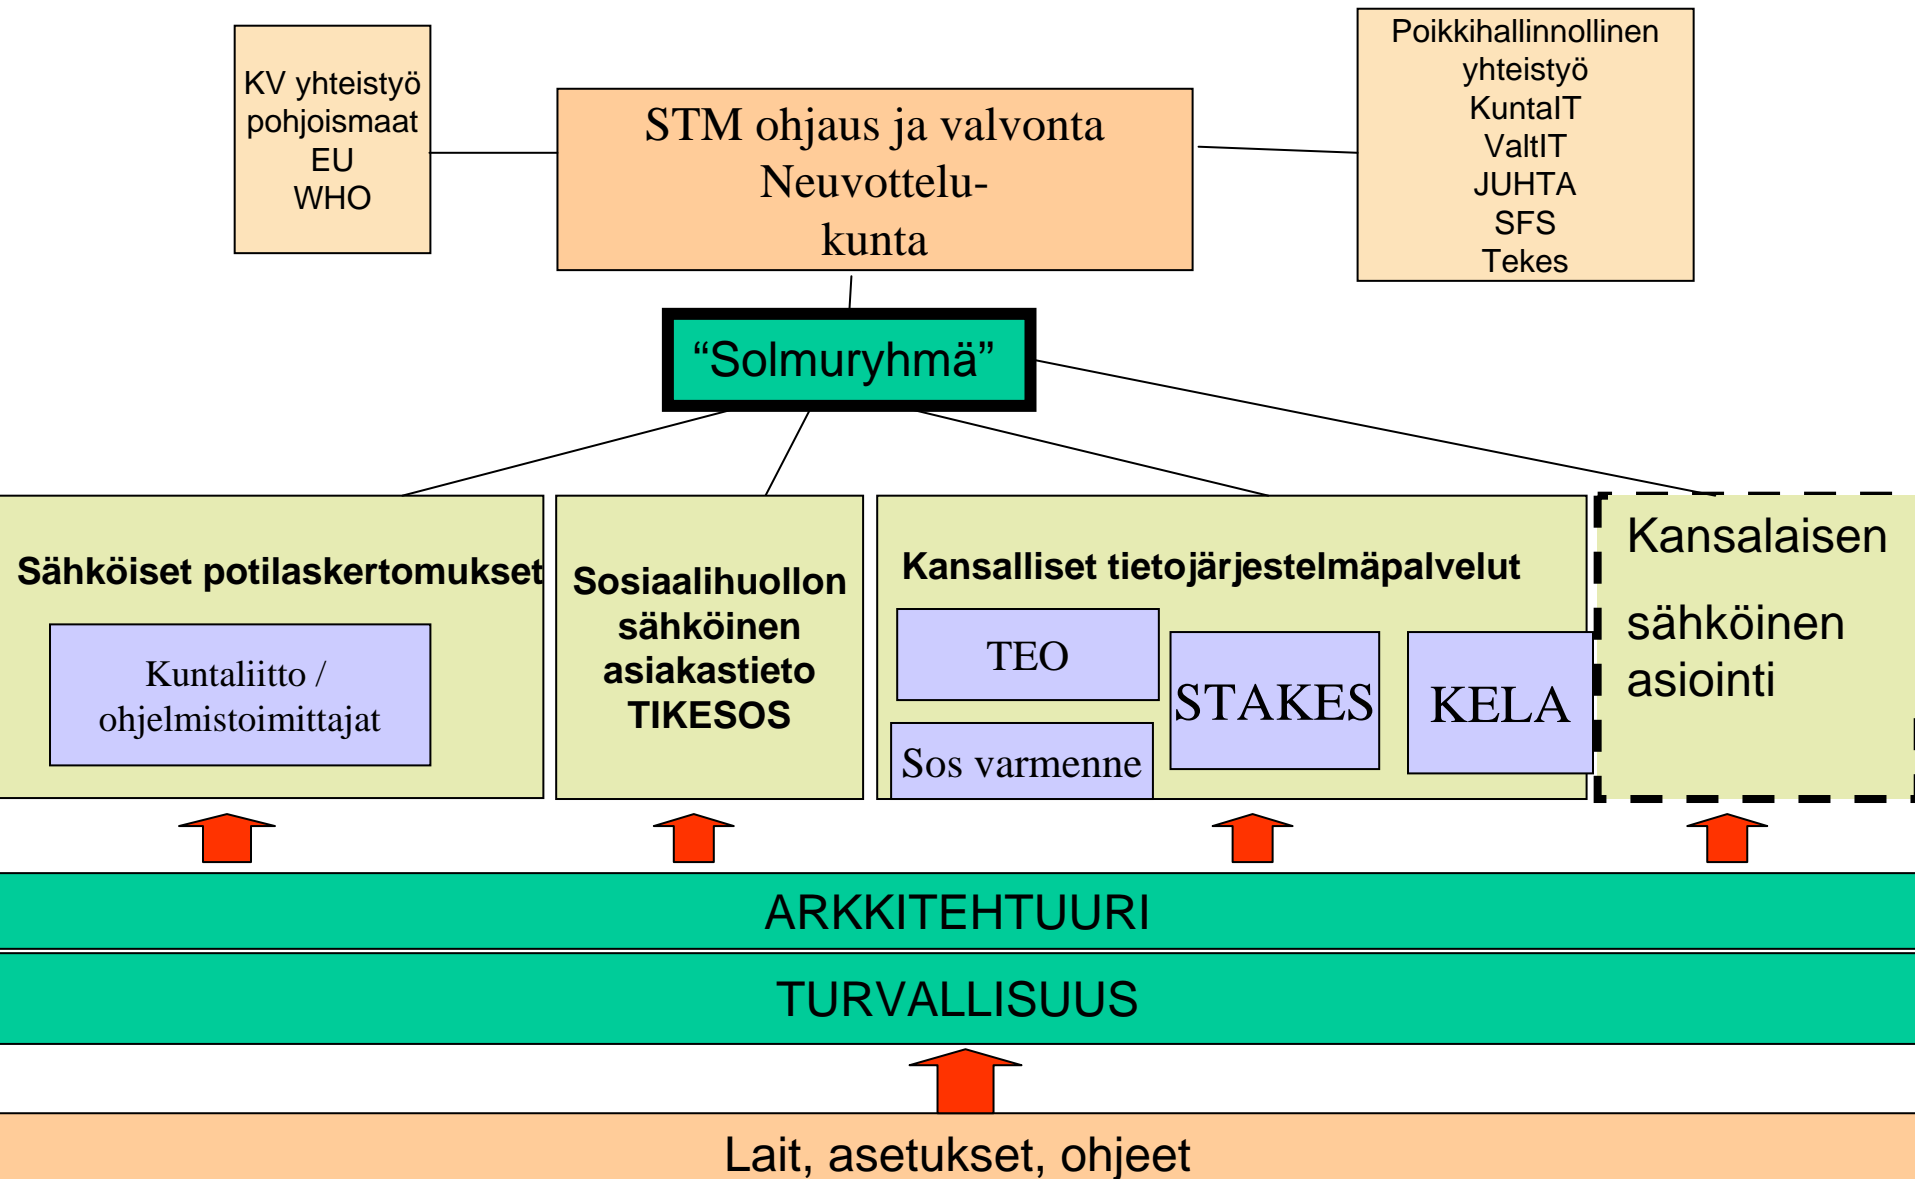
KV yhteistyö
pohjoismaat
EU
WHO

STM ohjaus ja valvonta
Neuvottelukunta

Poikkihallinnollinen
yhteistyö
KuntaIT
ValtIT
JUHTA
SFS
Tekes

“Solmuryhmä”

Sähköiset potilaskertomukset

Kuntaliitto / ohjelmistoimittajat

Sosiaalihuollon sähköinen asiakastieto TIKESOS

Kansalliset tietojärjestelmäpalvelut

TEO

Sos varmenne

STAKES

KELA

Kansalaisen

sähköinen asiointi

ARKKITEHTUURI

TURVALLISUUS

Lait, asetukset, ohjeet